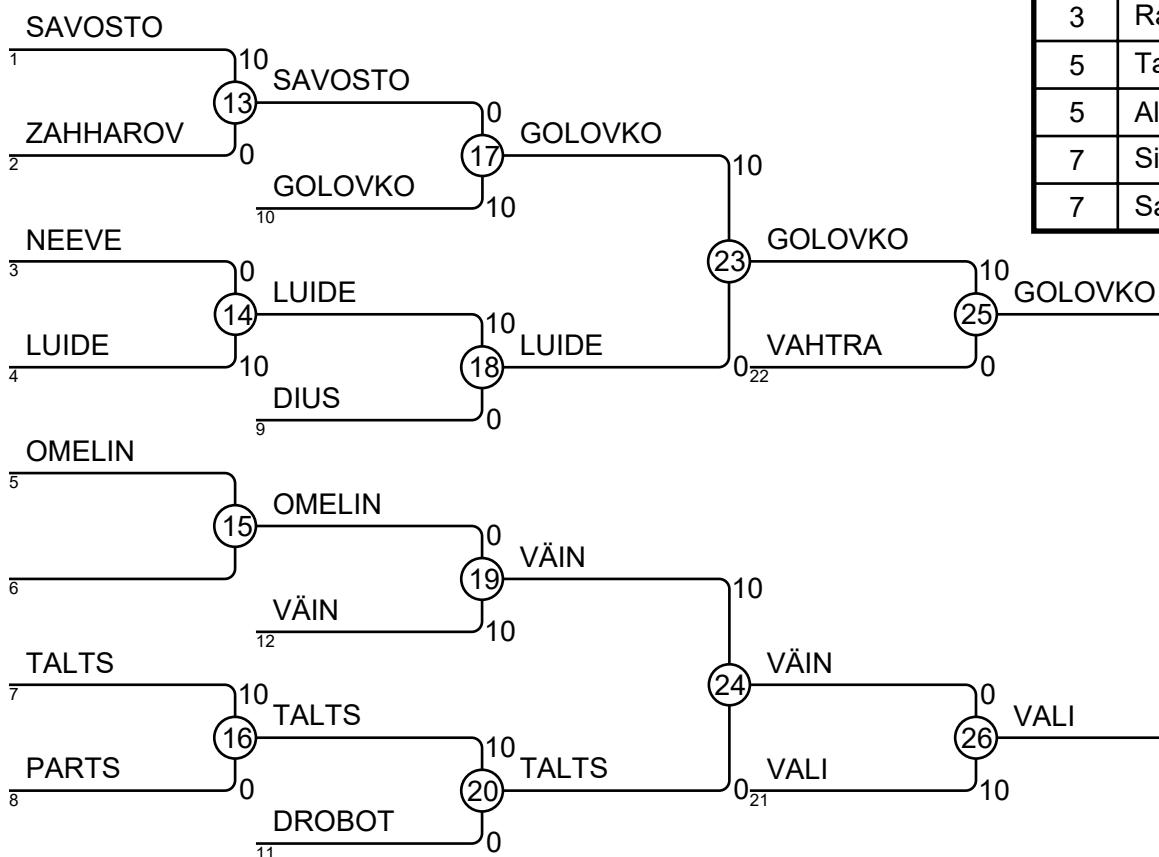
SAVOSTO
1
10
13
SAVOSTO
ZAHHAROV
2
0
0
17
GOLOVKO
GOLOVKO
10
10
10
NEEVE
3
0
14
LUIDE
23
GOLOVKO
10
25
GOLOVKO
LUIDE
4
10
10
18
LUIDE
0
VAHTRA
22
0
DIUS
9
0
OMELIN
5
15
OMELIN
6
0
19
VÄIN
VÄIN
12
10
10
TALTS
7
10
16
TALTS
24
VÄIN
0
26
VALI
PARTS
8
0
10
20
TALTS
0
VALI
21
10
DROBOT
11
0

| 3 | Ra |
|---|---|
| 5 | Ta |
| 5 | Al |
| 7 | Si |
| 7 | Sa |